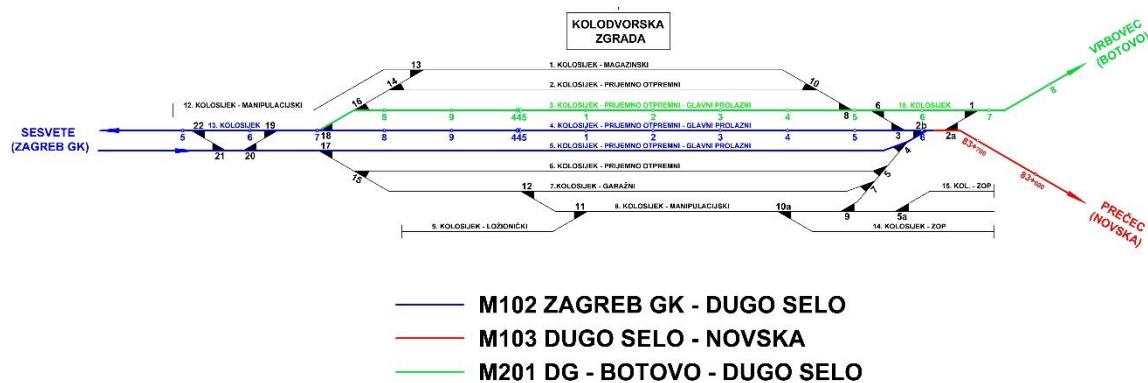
KOLODVORSKA ZGRADA

13
1. KOLOSIJEK - MAGAZINSKI
14
2. KOLOSIJEK - PRIJEMNO OTPREMNI
10
12. KOLOSIJEK - MANIPULACIJSKI
16
3. KOLOSIJEK - PRIJEMNO OTPREMNI - GLAVNI PROLAZNI
6
16. KOLOSIJEK
1
VRBOVEC (BOTOVO)
8
22
13. KOLOSIJEK
19
8
9
445
4
5
6
7
SESVETE (ZAGREB GK)
5
6
7
18
4. KOLOSIJEK - PRIJEMNO OTPREMNI - GLAVNI PROLAZNI
8
9
445
1
2
3
4
5
3
2b
2a
17
5. KOLOSIJEK - PRIJEMNO OTPREMNI - GLAVNI PROLAZNI
21
20
4
$83+700$
6. KOLOSIJEK - PRIJEMNO OTPREMNI
$83+000$
15
12
7. KOLOSIJEK - GARAŽNI
7
5
15. KOL. - ZOP
PREČEC (NOVSKA)
11
8. KOLOSIJEK - MANIPULACIJSKI
10a
9
5a
9. KOLOSIJEK - LOŽIONIČKI
14. KOLOSIJEK - ZOP

M102 ZAGREB GK - DUGO SELO
M103 DUGO SELO - NOVSKA
M201 DG - BOTOVO - DUGO SELO